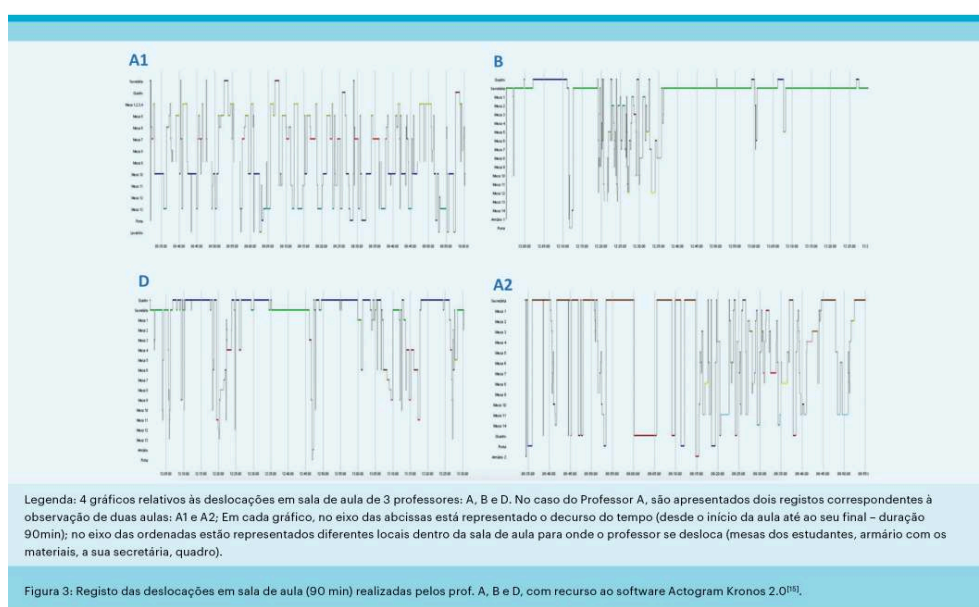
A1

B

D

A2

Legenda: 4 gráficos relativos às deslocações em sala de aula de 3 professores: A, B e D. No caso do Professor A, são apresentados dois registos correspondentes à observação de duas aulas: A1 e A2; Em cada gráfico, no eixo das abcissas está representado o decurso do tempo (desde o início da aula até ao seu final – duração 90min); no eixo das ordenadas estão representados diferentes locais dentro da sala de aula para onde o professor se desloca (mesas dos estudantes, armário com os materiais, a sua secretária, quadro).

Figura 3: Registo das deslocações em sala de aula (90 min) realizadas pelos prof. A, B e D, com recurso ao software Actogram Kronos 2.0$^{[15]}$.